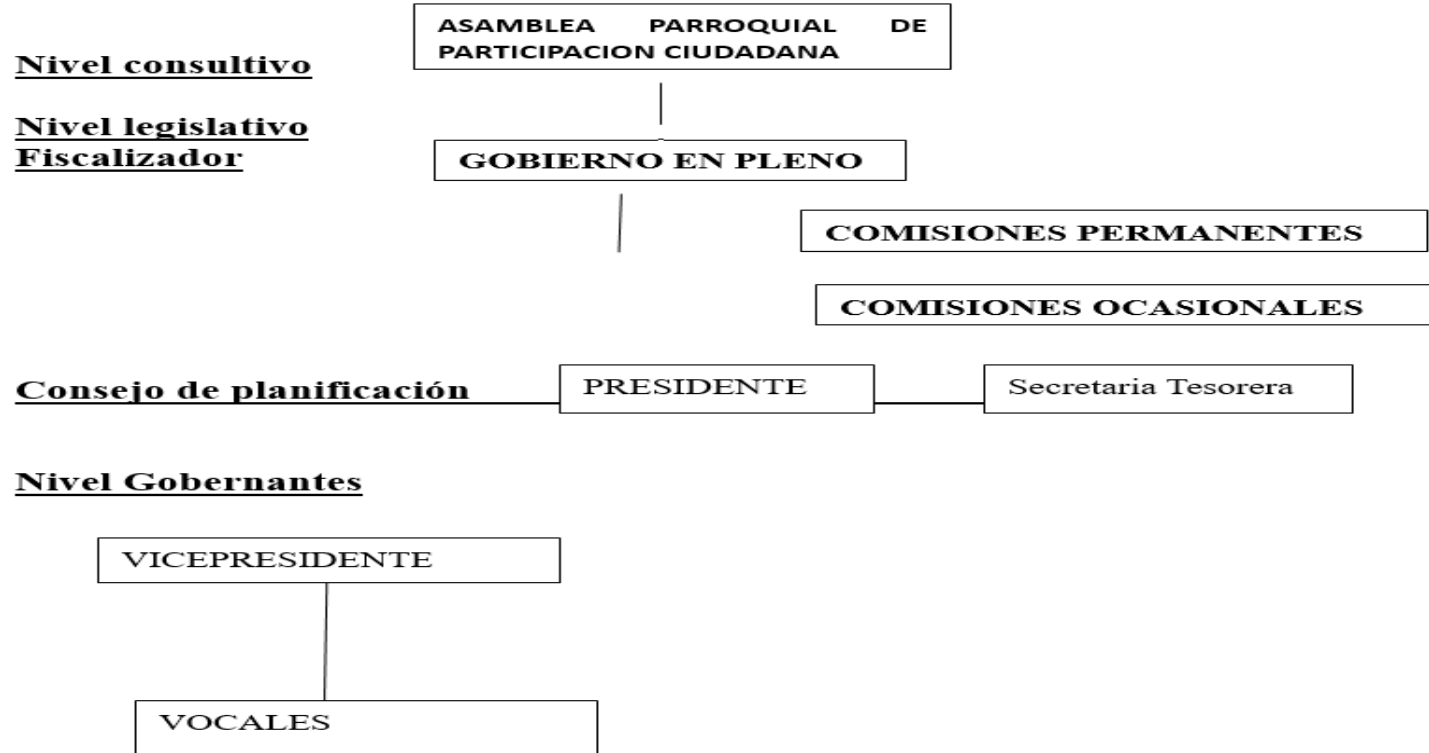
ASAMBLEA PARROQUIAL DE PARTICIPACION CIUDADANA

Nivel consultivo

Nivel legislativo Fiscalizador

GOBIERNO EN PLENO

COMISIONES PERMANENTES

COMISIONES OCASIONALES

Consejo de planificación

PRESIDENTE

Secretaria Tesorera

Nivel Gobernantes

VICEPRESIDENTE

VOCALES